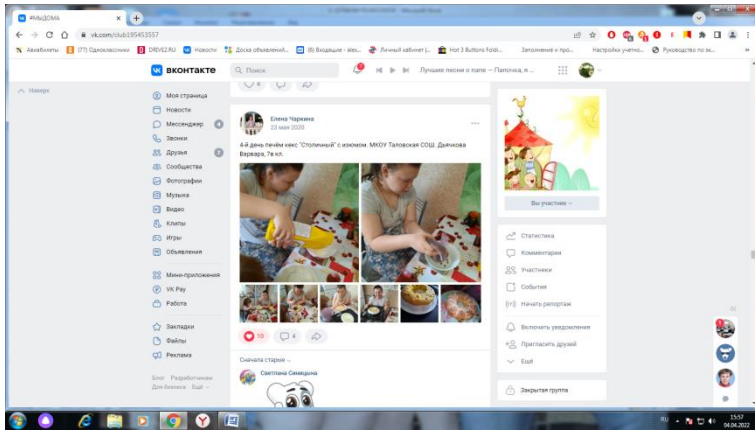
#МыДОМА
vk.com/club195453557
Авиабилеты (77) Одноклассники DRIVE2.RU Новости Доска объявлений... (8) Входящие - alex... Личный кабинет |... Hot 3 Buttons Fold... Заполнение и про... Настройка учетно... Руководство по эк...
вконтакте
Поиск
Лучшие песни о папе – Папочка, я ...
Наверх
Моя страница
Новости
Мессенджер 4
Звонки
Друзья 2
Сообщества
Фотографии
Музыка
Видео
Клипы
Игры
Объявления
Мини-приложения
VK Pay
Работа
Закладки
Файлы
Реклама
Блог Разработчикам Для бизнеса Ещё
Елена Чаркина
23 мая 2020
4-й день печём кекс "Столичный" с изюмом. МКОУ Таловская СОШ. Дьячкова Варвара, 7в кл.
10
4
Сначала старые
Светлана Симецкина
Вы участник
Статистика
Комментарии
Участники
События
Начать репортаж
Включить уведомления
Пригласить друзей
Ещё
Закрытая группа
15:57
04.04.2022